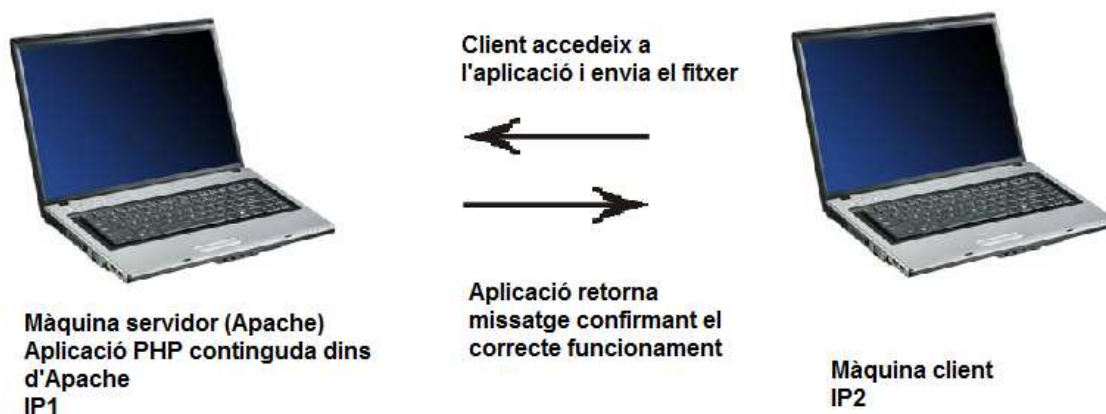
Client accedeix a l'aplicació i envia el fitxer

Aplicació retorna missatge confirmant el correcte funcionament

Màquina servidor (Apache)
Aplicació PHP continguda dins d'Apache
IP1

Màquina client
IP2